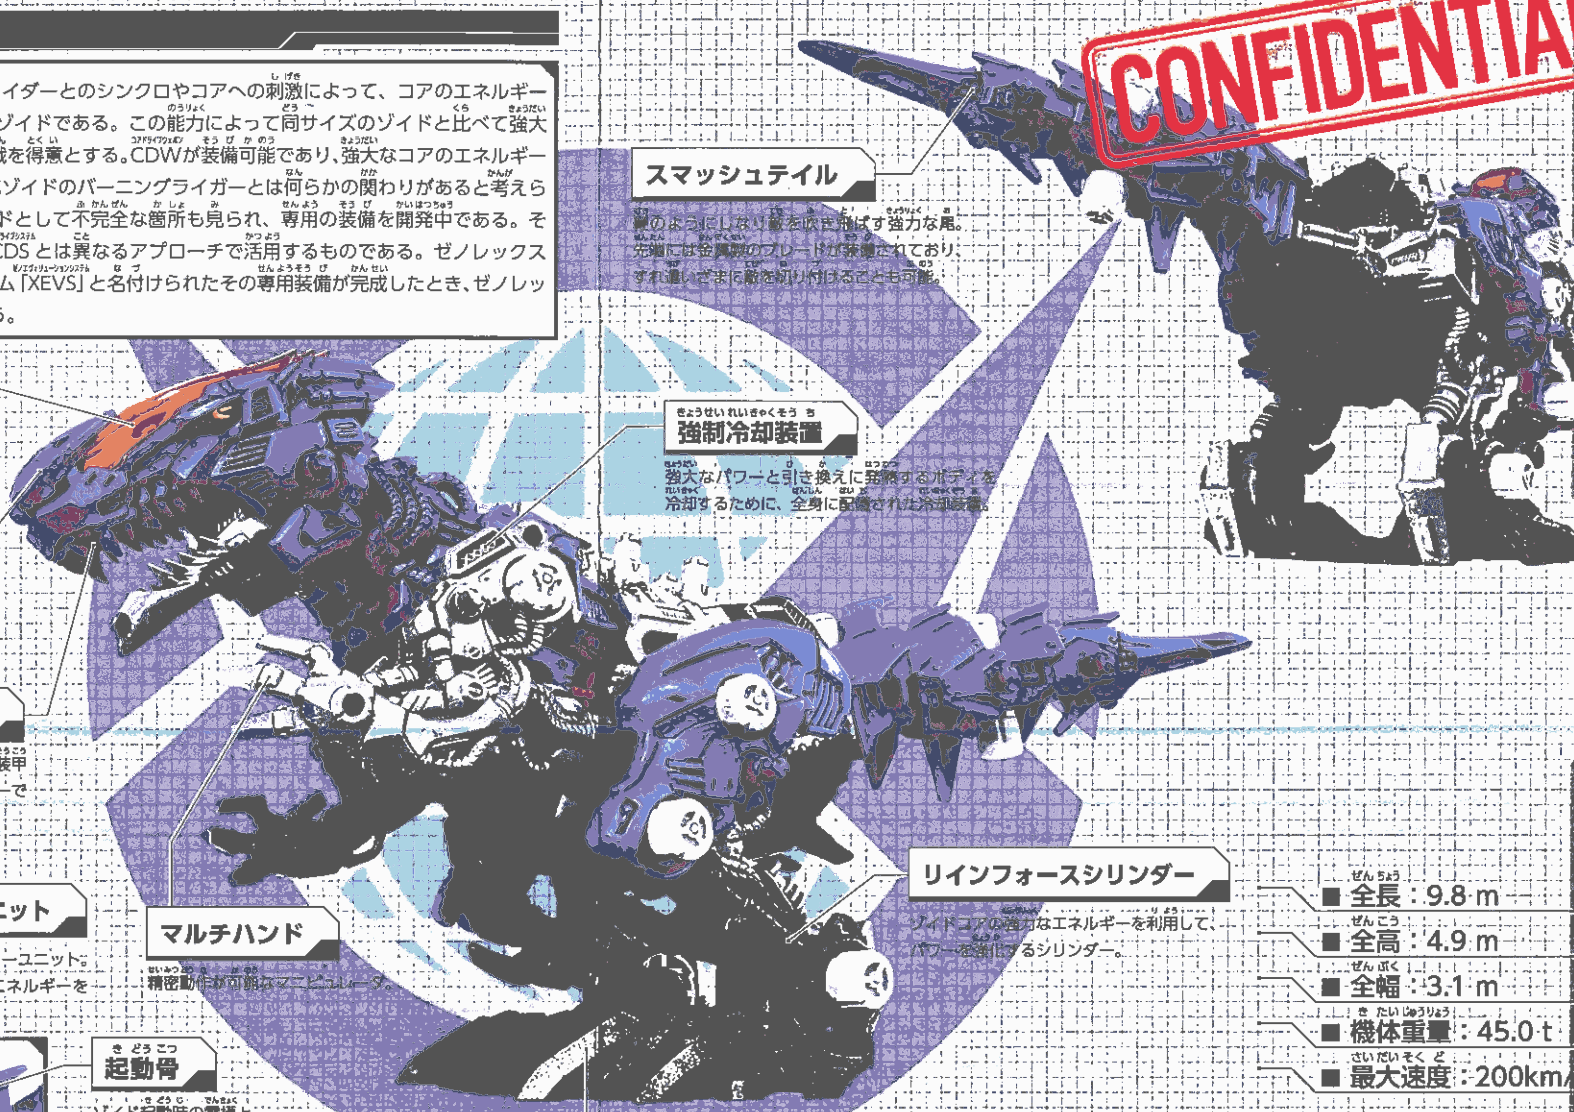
CONFIDENTIA

イダーとのシンクロやコアへの刺激によって、コアのエネルギーゾイドである。この能力によって同サイズのゾイドと比べて強大戦を得意とする。CDWが装備可能であり、強大なコアのエネルギーゾイドのバーニングライガーとは何らかの関わりがあると考えらドとして不完全な箇所も見られ、専用の装備を開発中である。そCDSとは異なるアプローチで活用するものである。ゼノレックスム「XEVS」と名付けられたその専用装備が完成したとき、ゼノレッる。

スマッシュテイル
鞭のようにしなり敵を吹き飛ばす強力な尾。先端には金属製のブレードが装備されており、すれ違いざまに敵を切り付けることも可能。

強制冷却装置
強大なパワーと引き換えに発熱するボディを冷却するために、全身に配置された冷却装置。

装甲
ーで

ニット
ーユニット。
エネルギーを

マルチハンド
精密動作が可能なマニピュレーター。

リインフォースシリンダー
ゾイドコアの強力なエネルギーを利用して、パワーを強化するシリンダー。

起動骨

■ 全長：9.8 m
■ 全高：4.9 m
■ 全幅：3.1 m
■ 機体重量：45.0 t
■ 最大速度：200km/